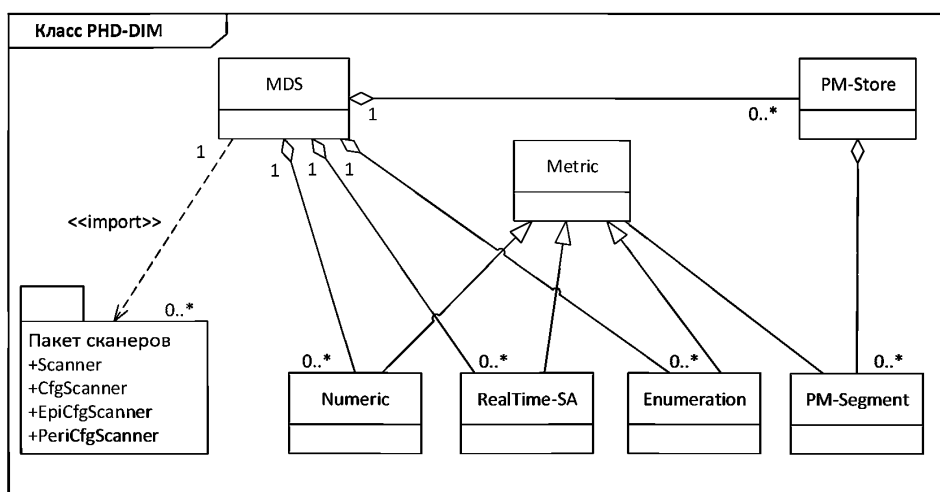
Класс PHD-DIM

MDS

1

0..*

PM-Store

1

1

1

1

Metric

<<import>>

0..*

Пакет сканеров
+Scanner
+CfgScanner
+EpiCfgScanner
+PeriCfgScanner

0..*

Numeric

0..*

RealTime-SA

0..*

Enumeration

0..*

PM-Segment